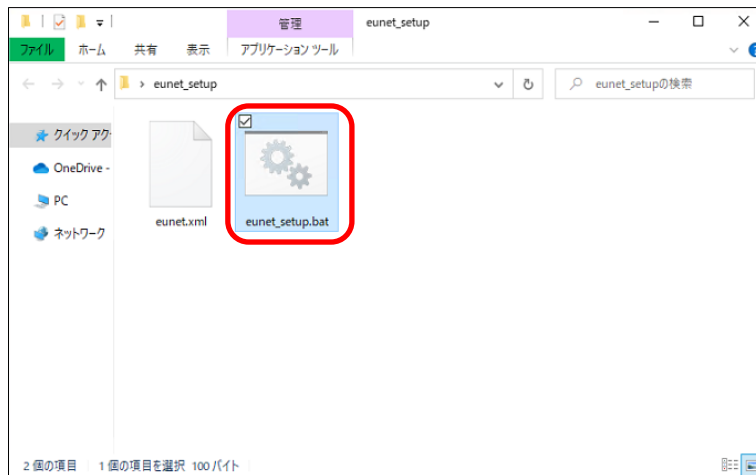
管理
eunet_setup
ファイル
ホーム
共有
表示
アプリケーション ツール
eunet_setup
eunet_setupの検索
クイック アク
OneDrive -
PC
ネットワーク
eunet.xml
eunet_setup.bat
2 個の項目
1 個の項目を選択 100 バイト